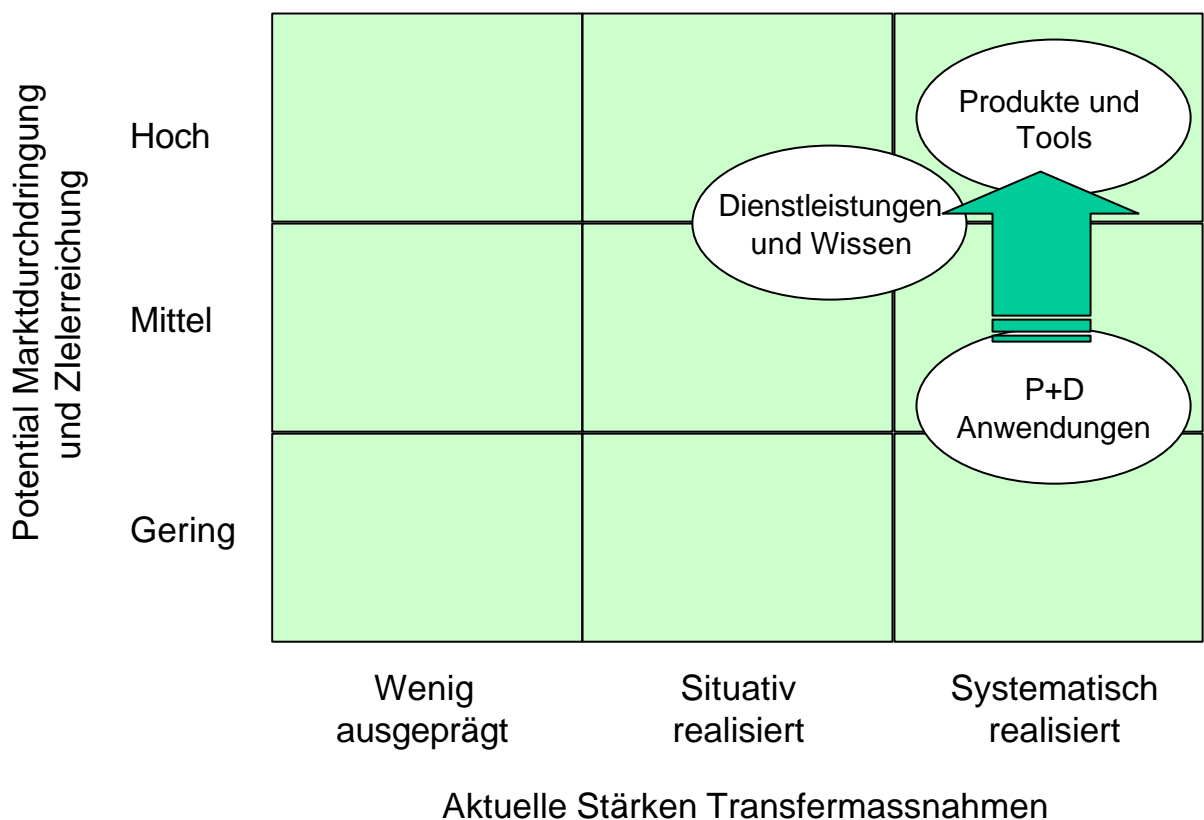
Potential Marktdurchdringung und Zielerreichung

Hoch

Mittel

Gering

Produkte und Tools

Dienstleistungen und Wissen

P+D Anwendungen

Wenig ausgeprägt

Situativ realisiert

Systematisch realisiert

Aktuelle Stärken Transfermassnahmen